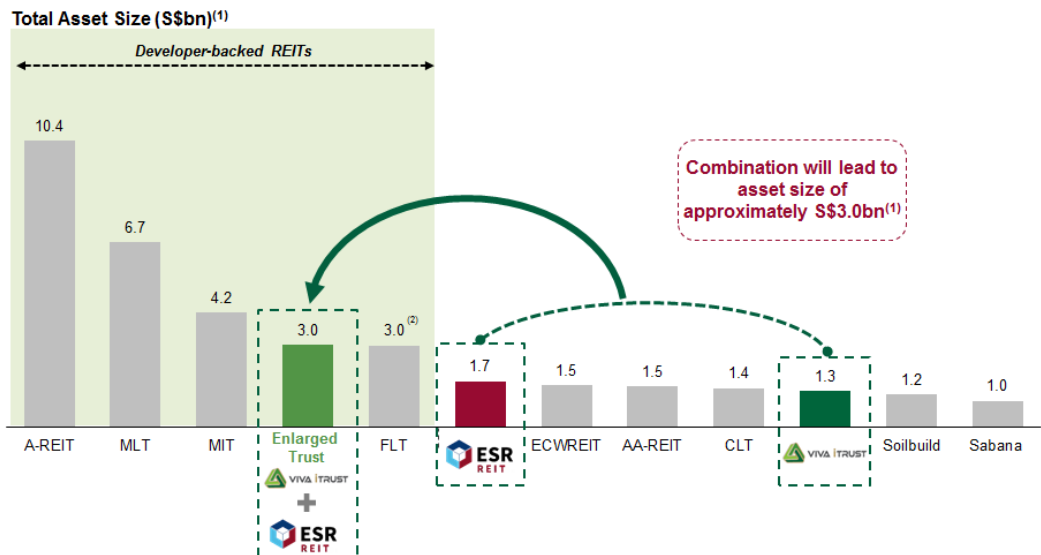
Total Asset Size (S$bn)$^{(1)}$

Developer-backed REITs

Combination will lead to asset size of approximately S$3.0bn$^{(1)}$

| A-REIT | MLT | MIT | Enlarged Trust | FLT | ESR REIT | ECWREIT | AA-REIT | CLT | VIVA ITRUST | Soilbuild | Sabana |
|---|---|---|---|---|---|---|---|---|---|---|---|
| 10.4 | 6.7 | 4.2 | 3.0 | 3.0$^{(2)}$ | 1.7 | 1.5 | 1.5 | 1.4 | 1.3 | 1.2 | 1.0 |

VIVA ITRUST
+
ESR REIT